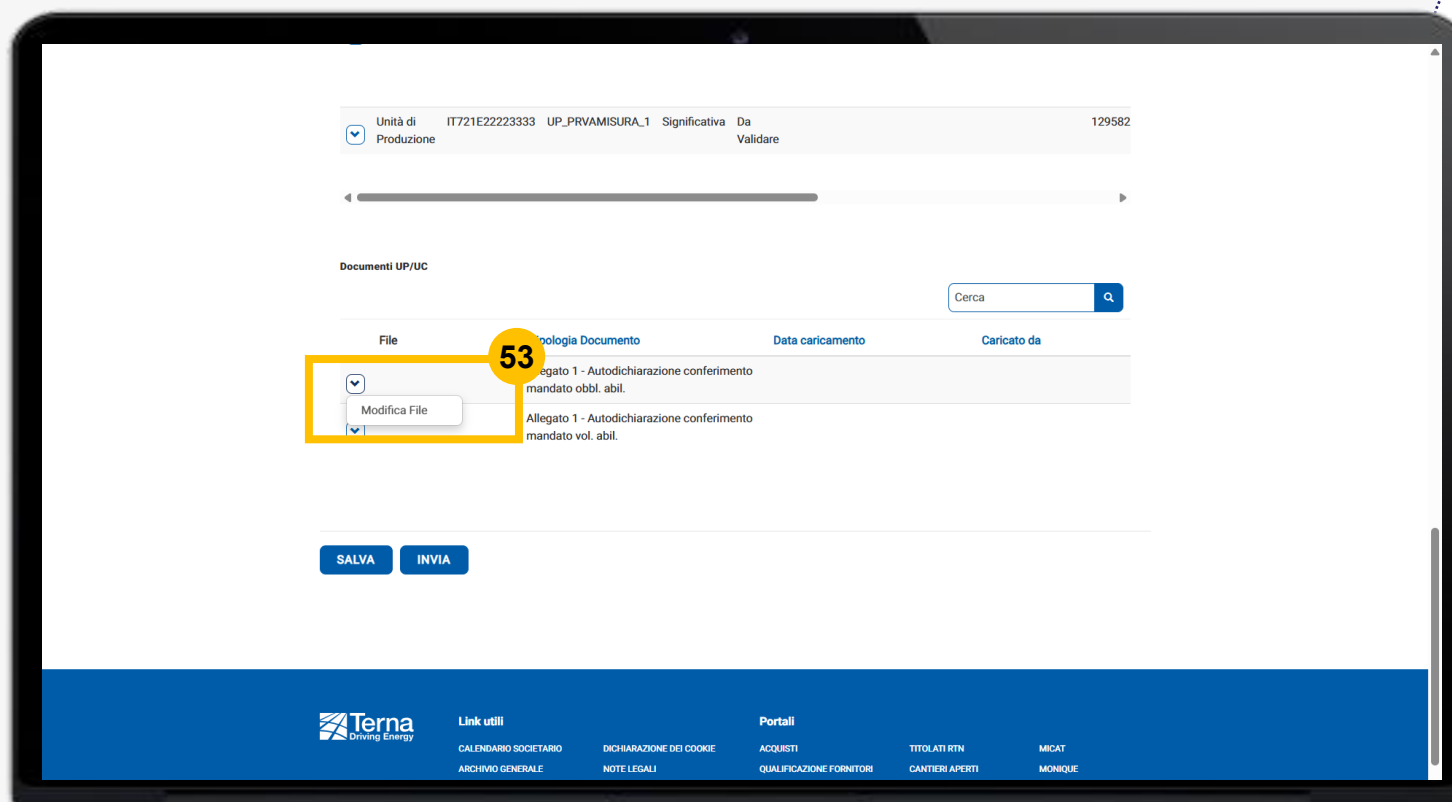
| | Unità di Produzione | IT721E22223333 | UP_PRVAMISURA_1 | Significativa | Da Validare | 129582 |
|---|---|---|---|---|---|---|

Documenti UP/UC

Cerca

| File | Tipologia Documento | Data caricamento | Caricato da |
|---|---|---|---|
| | Allegato 1 - Autodichiarazione conferimento mandato obbl. abil. | | |
| | Allegato 1 - Autodichiarazione conferimento mandato vol. abil. | | |

53

Modifica File

SALVA

INVIA

Terna
Driving Energy

Link utili

CALENDARIO SOCIETARIO

ARCHIVIO GENERALE

DICHIARAZIONE DEI COOKIE

NOTE LEGALI

Portali

ACQUISTI

QUALIFICAZIONE FORNITORI

TITOLATI RTN

CANTIERI APERTI

MICAT

MONIQUE